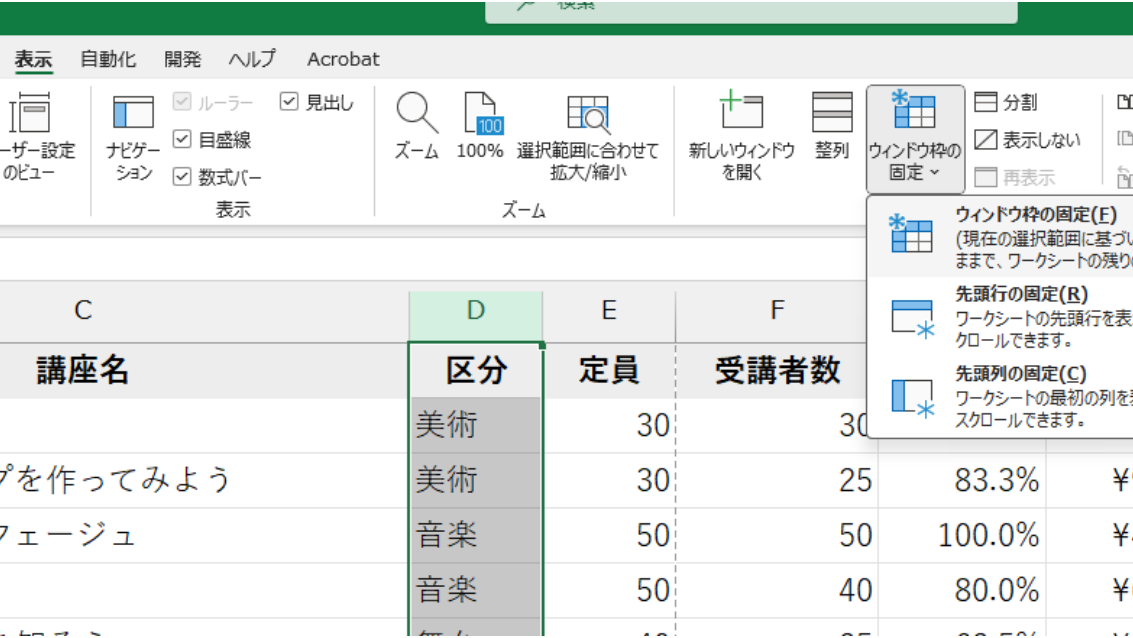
表示 自動化 開発 ヘルプ Acrobat

ーザー設定のビュー
ナビゲーション
ルーラー
目盛線
数式バー
見出し
表示
ズーム
100%
選択範囲に合わせて拡大/縮小
ズーム
新しいウィンドウを開く
整列
ウィンドウ枠の固定
分割
表示しない
再表示

ウィンドウ枠の固定(F)
(現在の選択範囲に基づい
ままで、ワークシートの残り
先頭行の固定(R)
ワークシートの先頭行を表
クロールできます。
先頭列の固定(C)
ワークシートの最初の列を
スクロールできます。

| C | D | E | F |  |  |
|---|---|---|---|---|---|
| 講座名 | 区分 | 定員 | 受講者数 |  |  |
|  | 美術 | 30 | 30 |  |  |
| プを作ってみよう | 美術 | 30 | 25 | 83.3% | ¥ |
| フェージュ | 音楽 | 50 | 50 | 100.0% | ¥ |
|  | 音楽 | 50 | 40 | 80.0% | ¥ |